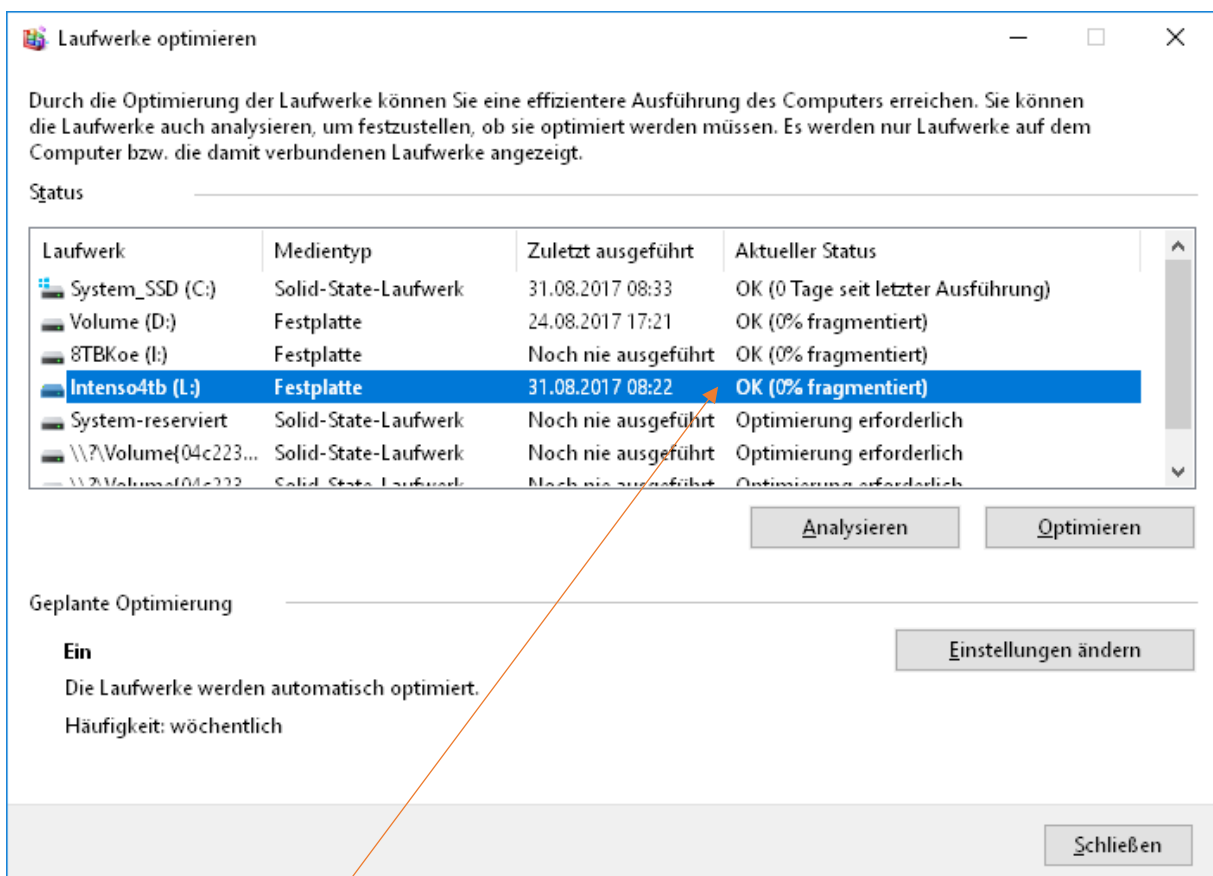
Laufwerke optimieren

Durch die Optimierung der Laufwerke können Sie eine effizientere Ausführung des Computers erreichen. Sie können die Laufwerke auch analysieren, um festzustellen, ob sie optimiert werden müssen. Es werden nur Laufwerke auf dem Computer bzw. die damit verbundenen Laufwerke angezeigt.

Status

| Laufwerk | Medientyp | Zuletzt ausgeführt | Aktueller Status |
|---|---|---|---|
| System_SSD (C:) | Solid-State-Laufwerk | 31.08.2017 08:33 | OK (0 Tage seit letzter Ausführung) |
| Volume (D:) | Festplatte | 24.08.2017 17:21 | OK (0% fragmentiert) |
| 8TBKoe (I:) | Festplatte | Noch nie ausgeführt | OK (0% fragmentiert) |
| Intenso4tb (L:) | Festplatte | 31.08.2017 08:22 | OK (0% fragmentiert) |
| System-reserviert | Solid-State-Laufwerk | Noch nie ausgeführt | Optimierung erforderlich |
| \\?\Volume{04c223... | Solid-State-Laufwerk | Noch nie ausgeführt | Optimierung erforderlich |
| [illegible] | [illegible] | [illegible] | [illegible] |

Analysieren
Optimieren

Geplante Optimierung

Ein
Die Laufwerke werden automatisch optimiert.
Häufigkeit: wöchentlich

Einstellungen ändern

Schließen